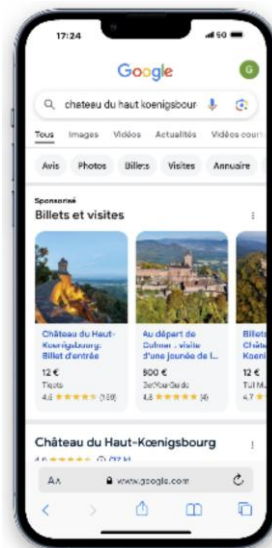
17:24

Google

G

chateau du haut koenigsbour

Tous Images Vidéos Actualités Vidéos cour

Avis Photos Billets Visites Annuaire

Sponsorisé

Billets et visites

Château du Haut-Koenigsbourg : Billet d'entrée

12 €

Tiqets

4,6 ★★★★★ (109)

Au départ de Colmar : visite d'une journée de l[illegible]

800 €

GetYourGuide

4,8 ★★★★★ (4)

Billets Châte Koeni

12 €

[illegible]

Château du Haut-Koenigsbourg

AA www.google.com